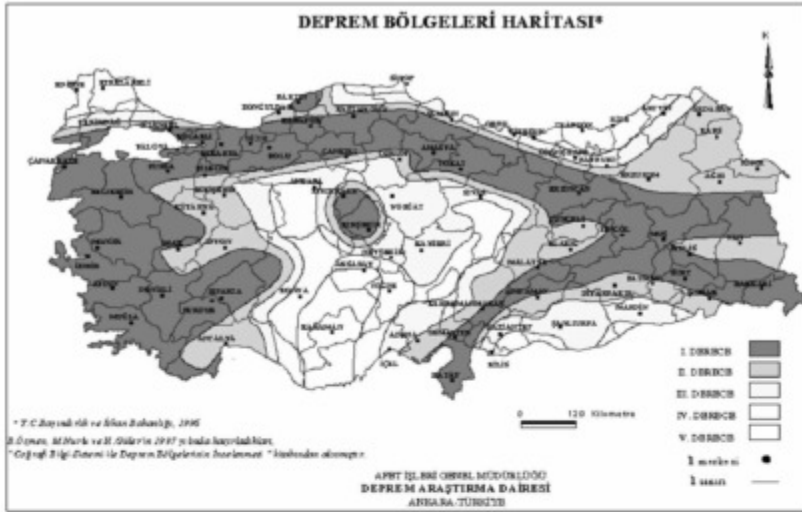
DEPREM BÖLGELERİ HARİTASI*

K

I. DERECE
II. DERECE
III. DERECE
IV. DERECE
V. DERECE

0 120 Kilometre

* T.C Bayındırlık ve İskan Bakanlığı, 1996
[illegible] tarafından 1997 yılında hazırlanmıştır.
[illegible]

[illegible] merkezi
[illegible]

AFET İŞLERİ GENEL MÜDÜRLÜĞÜ
DEPREM ARAŞTIRMA DAİRESİ
ANKARA-TÜRKİYE